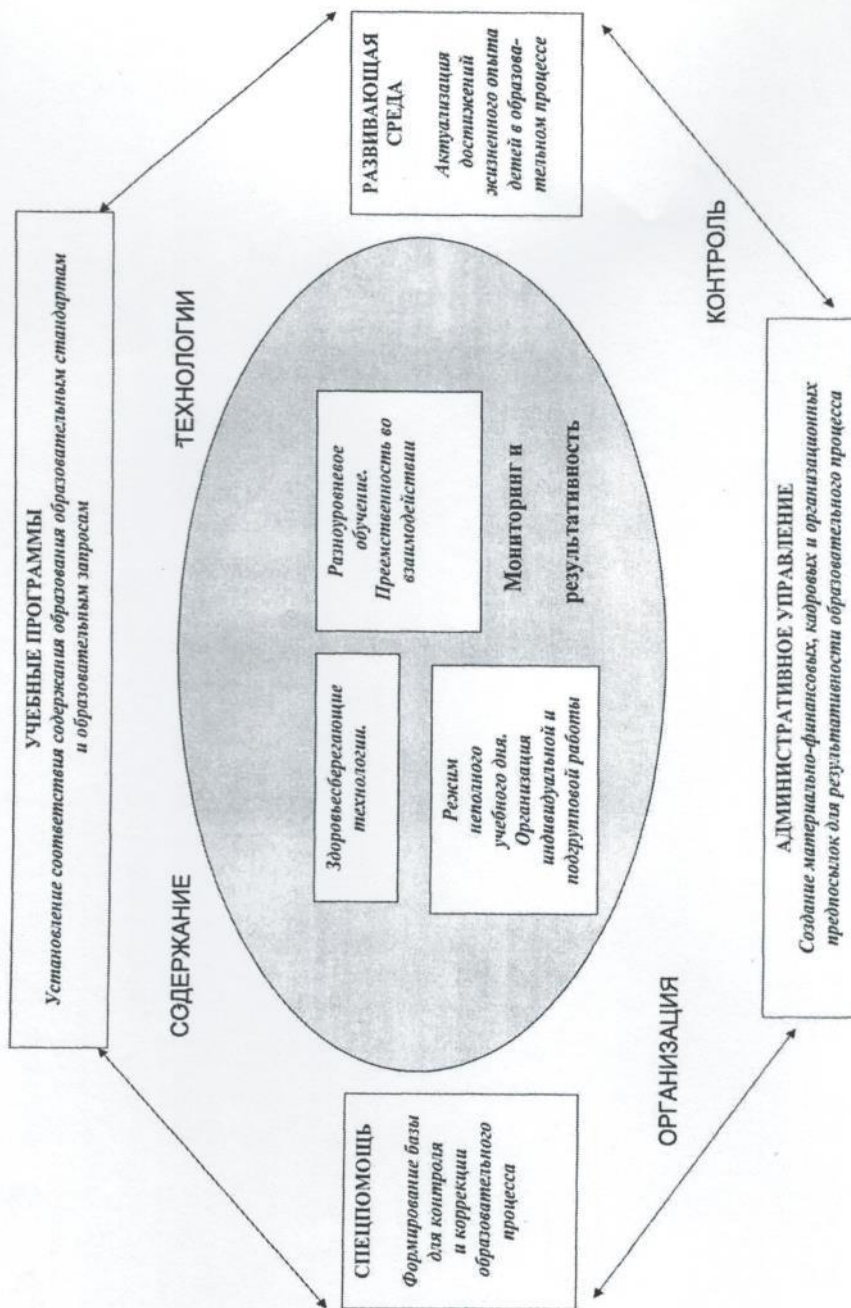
УЧЕБНЫЕ ПРОГРАММЫ
Установление соответствия содержания образования образовательным стандартам и образовательным запросам

РАЗВИВАЮЩАЯ СРЕДА
Актуализация достижений жизненного опыта детей в образовательном процессе

СОДЕРЖАНИЕ

ТЕХНОЛОГИИ

Здоровьесберегающие технологии.

Разноуровневое обучение. Преемственность во взаимодействии

Режим неполного учебного дня. Организация индивидуальной и подгрупповой работы

Мониторинг и результативность

СПЕЦПОМОЩЬ
Формирование базы для контроля и коррекции образовательного процесса

ОРГАНИЗАЦИЯ

КОНТРОЛЬ

АДМИНИСТРАТИВНОЕ УПРАВЛЕНИЕ
Создание материально-финансовых, кадровых и организационных предпосылок для результативности образовательного процесса